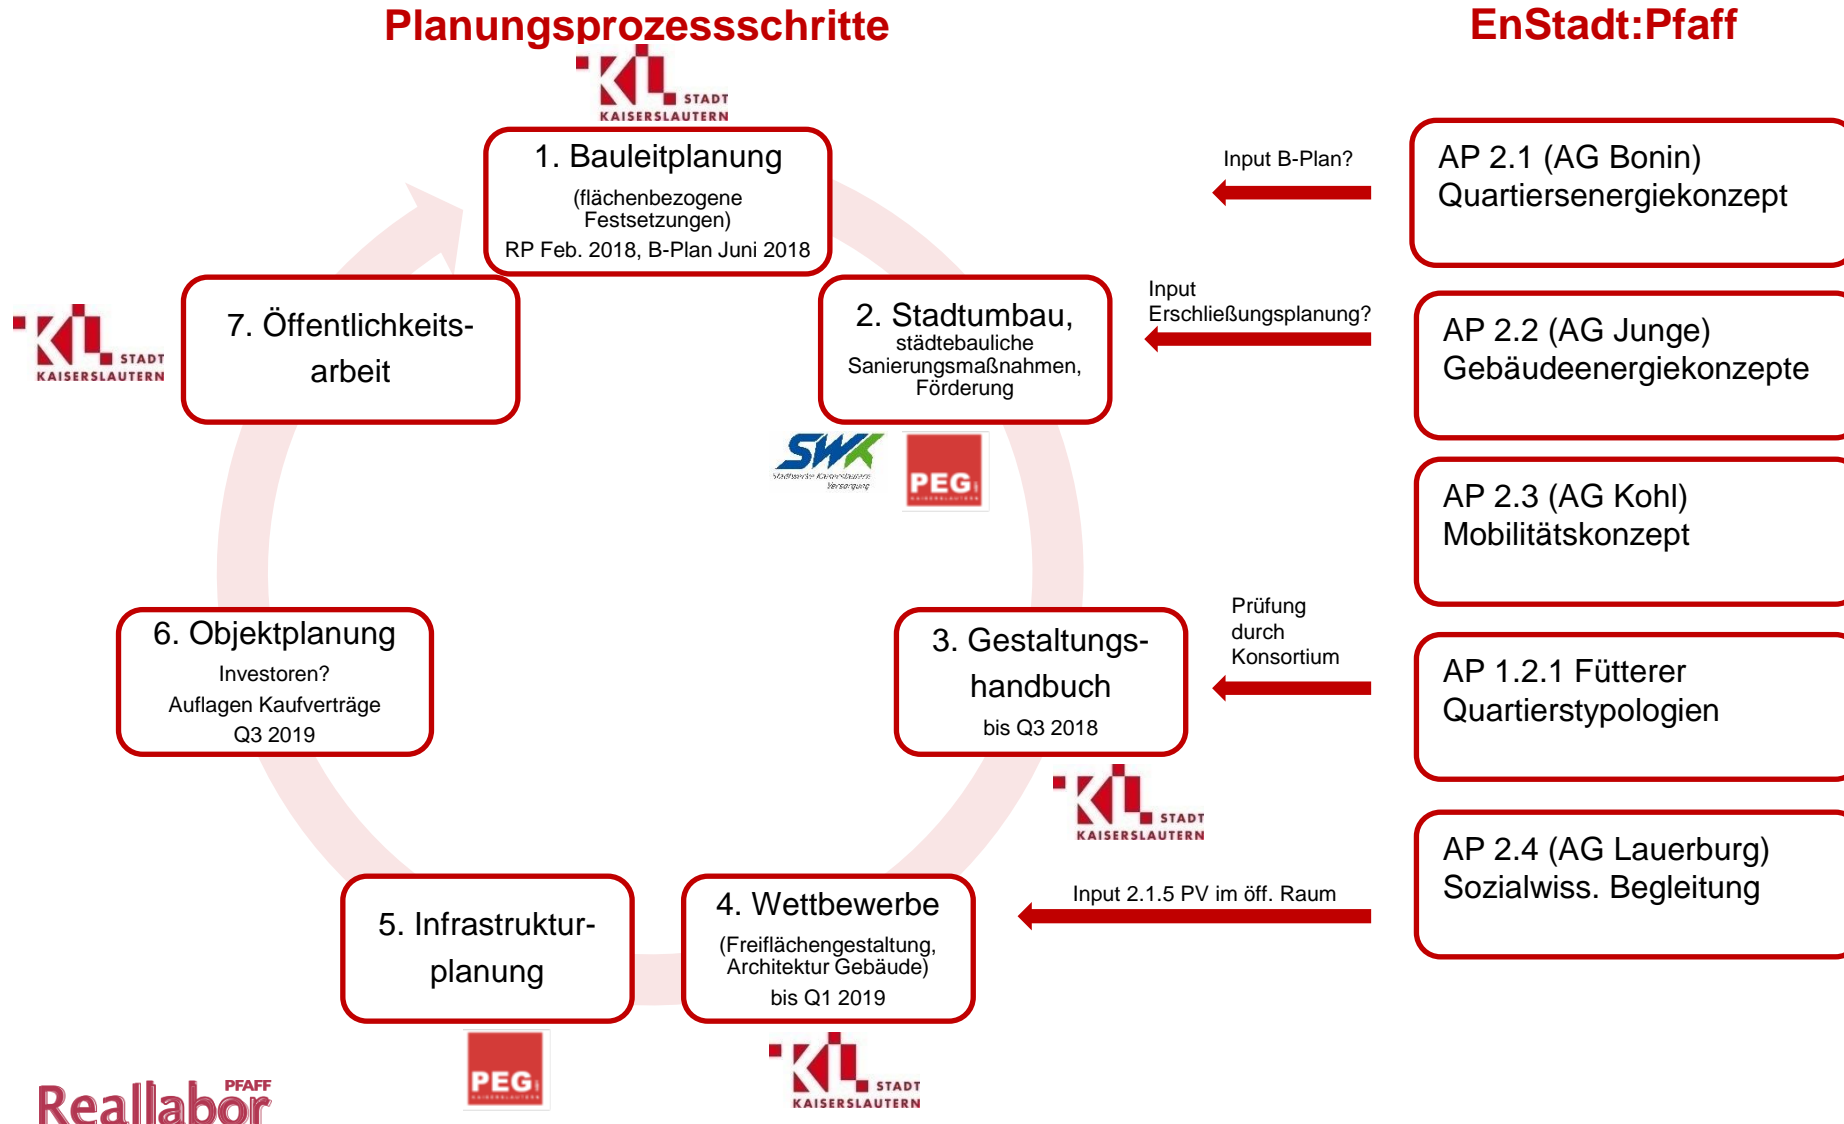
Planungsprozessschritte

EnStadt:Pfaff

KL STADT KAISERSLAUTERN

1. Bauleitplanung
(flächenbezogene Festsetzungen)
RP Feb. 2018, B-Plan Juni 2018

Input B-Plan?

AP 2.1 (AG Bonin)
Quartiersenergiekonzept

KL STADT KAISERSLAUTERN

7. Öffentlichkeitsarbeit

2. Stadtumbau,
städtebauliche Sanierungsmaßnahmen, Förderung

Input
Erschließungsplanung?

AP 2.2 (AG Junge)
Gebäudeenergiekonzepte

SWK Stadtwerke Kaiserslautern Versorgung

PEG KAISERSLAUTERN

AP 2.3 (AG Kohl)
Mobilitätskonzept

6. Objektplanung
Investoren?
Auflagen Kaufverträge
Q3 2019

3. Gestaltungshandbuch
bis Q3 2018

Prüfung
durch
Konsortium

AP 1.2.1 Fütterer
Quartierstypologien

KL STADT KAISERSLAUTERN

AP 2.4 (AG Lauerburg)
Sozialwiss. Begleitung

Input 2.1.5 PV im öff. Raum

5. Infrastrukturplanung

4. Wettbewerbe
(Freiflächengestaltung, Architektur Gebäude)
bis Q1 2019

PEG KAISERSLAUTERN

KL STADT KAISERSLAUTERN

Reallabor PFAFF